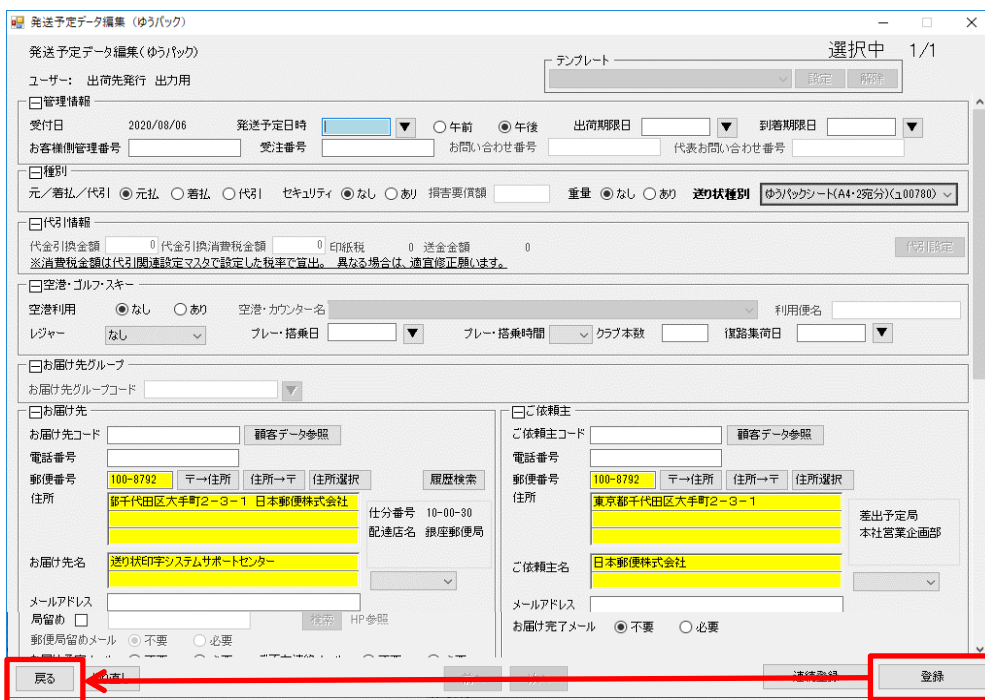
発送予定データ編集（ゆうパック）

発送予定データ編集（ゆうパック）
選択中 1/1
ユーザー: 出荷先発行 出力用
テンプレート
設定 解除

管理情報
受付日 2020/08/06 発送予定日時 ○午前 ◉午後 出荷期限日 到着期限日
お客様側管理番号 受注番号 お問い合わせ番号 代表お問い合わせ番号

種別
元／着払／代引 ◉元払 ○着払 ○代引 セキュリティ ◉なし ○あり 損害要償額 重量 ◉なし ○あり 送り状種別 ゆうパックシート(A4･2宛分)(ユ00780)

代引情報
代金引換金額 0 代金引換消費税金額 0 印紙税 0 送金金額 0
代引設定
※消費税金額は代引関連設定マスタで設定した税率で算出。 異なる場合は、適宜修正願います。

空港・ゴルフ・スキー
空港利用 ◉なし ○あり 空港・カウンター名 利用便名
レジャー なし プレー・搭乗日 プレー・搭乗時間 クラブ本数 復路集荷日

お届け先グループ
お届け先グループコード

お届け先
お届け先コード 顧客データ参照
電話番号
郵便番号 100-8792 〒→住所 住所→〒 住所選択 履歴検索
住所 都千代田区大手町２－３－１ 日本郵便株式会社
仕分番号 10-00-30
配達店名 銀座郵便局
お届け先名 送り状印字システムサポートセンター
メールアドレス
局留め 検索 HP参照
郵便局留めメール ○不要 ○必要

ご依頼主
ご依頼主コード 顧客データ参照
電話番号
郵便番号 100-8792 〒→住所 住所→〒 住所選択
住所 東京都千代田区大手町２－３－１
差出予定局
本社営業企画部
ご依頼主名 日本郵便株式会社
メールアドレス
お届け完了メール ◉不要 ○必要

戻る 連続登録 登録